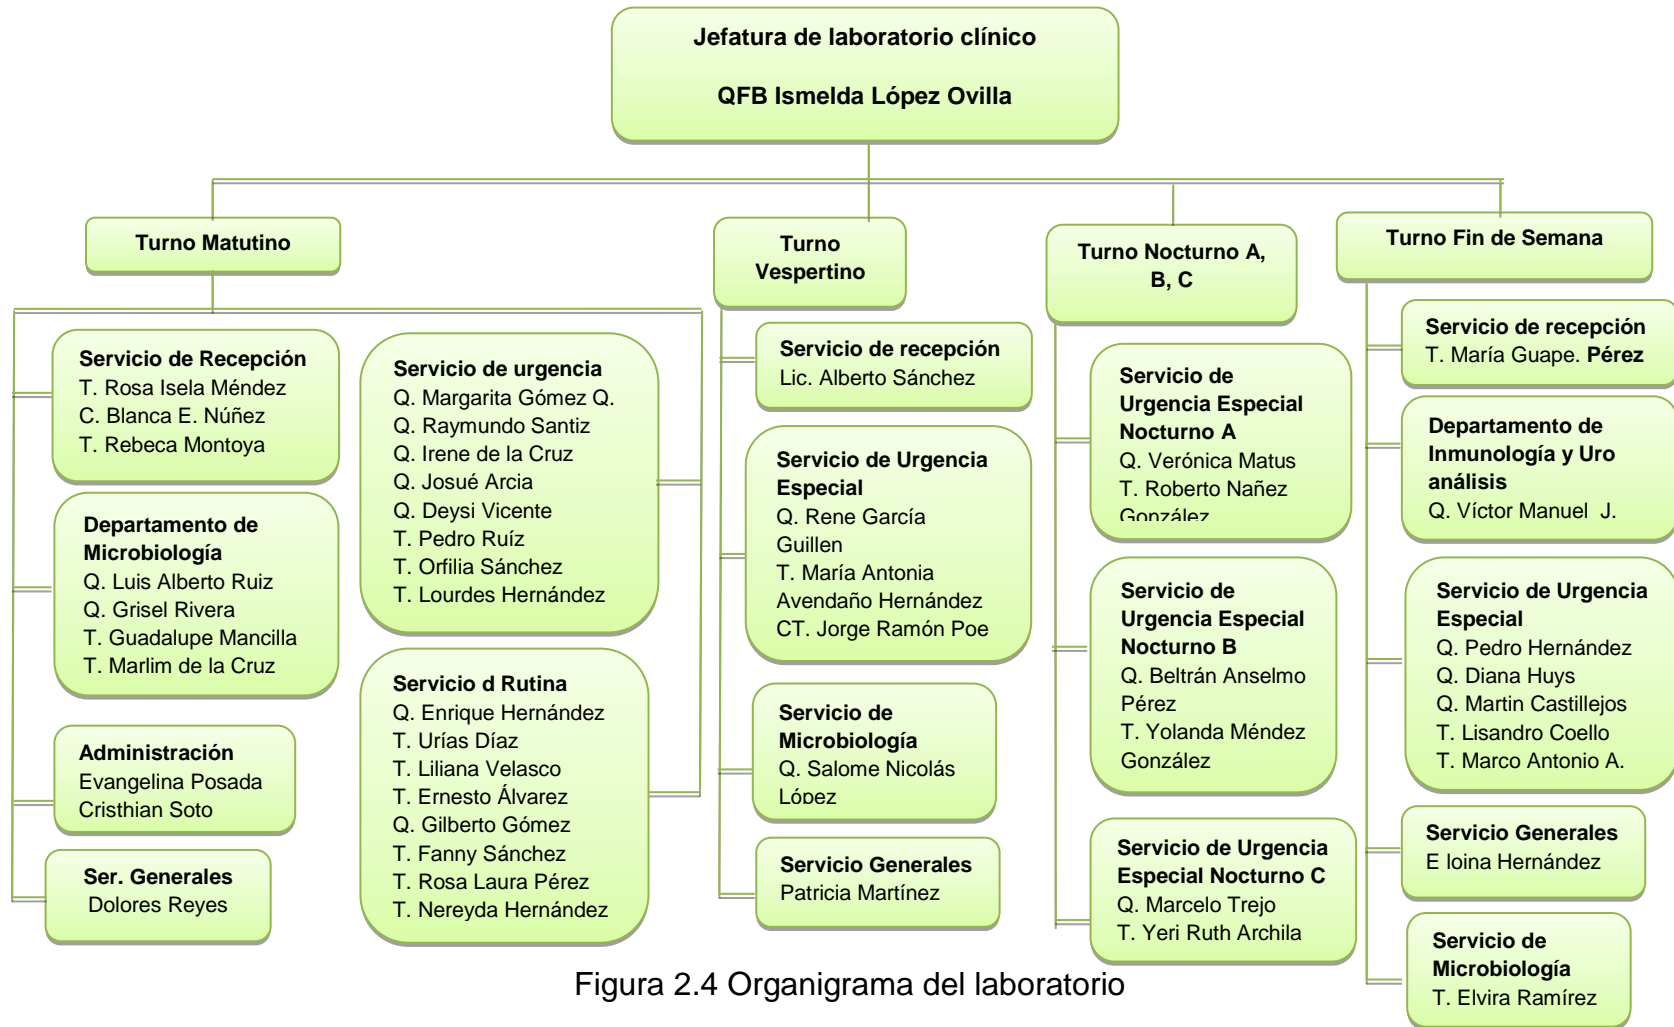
Jefatura de laboratorio clínico

QFB Ismelda López Ovilla

Turno Matutino

Servicio de Recepción
T. Rosa Isela Méndez
C. Blanca E. Núñez
T. Rebeca Montoya

Departamento de Microbiología
Q. Luis Alberto Ruiz
Q. Grisel Rivera
T. Guadalupe Mancilla
T. Marlim de la Cruz

Administración
Evangelina Posada
Cristhian Soto

Ser. Generales
Dolores Reyes

Servicio de urgencia
Q. Margarita Gómez Q.
Q. Raymundo Santiz
Q. Irene de la Cruz
Q. Josué Arcia
Q. Deysi Vicente
T. Pedro Ruíz
T. Orfilia Sánchez
T. Lourdes Hernández

Servicio d Rutina
Q. Enrique Hernández
T. Urías Díaz
T. Liliana Velasco
T. Ernesto Álvarez
Q. Gilberto Gómez
T. Fanny Sánchez
T. Rosa Laura Pérez
T. Nereyda Hernández

Turno Vespertino

Servicio de recepción
Lic. Alberto Sánchez

Servicio de Urgencia Especial
Q. Rene García Guillen
T. María Antonia Avendaño Hernández
CT. Jorge Ramón Poe

Servicio de Microbiología
Q. Salome Nicolás López

Servicio Generales
Patricia Martínez

Turno Nocturno A, B, C

Servicio de Urgencia Especial Nocturno A
Q. Verónica Matus
T. Roberto Nañez González

Servicio de Urgencia Especial Nocturno B
Q. Beltrán Anselmo Pérez
T. Yolanda Méndez González

Servicio de Urgencia Especial Nocturno C
Q. Marcelo Trejo
T. Yeri Ruth Archila

Turno Fin de Semana

Servicio de recepción
T. María Guape. Pérez

Departamento de Inmunología y Uro análisis
Q. Víctor Manuel J.

Servicio de Urgencia Especial
Q. Pedro Hernández
Q. Diana Huys
Q. Martin Castillejos
T. Lisandro Coello
T. Marco Antonio A.

Servicio Generales
E loina Hernández

Servicio de Microbiología
T. Elvira Ramírez

Figura 2.4 Organigrama del laboratorio